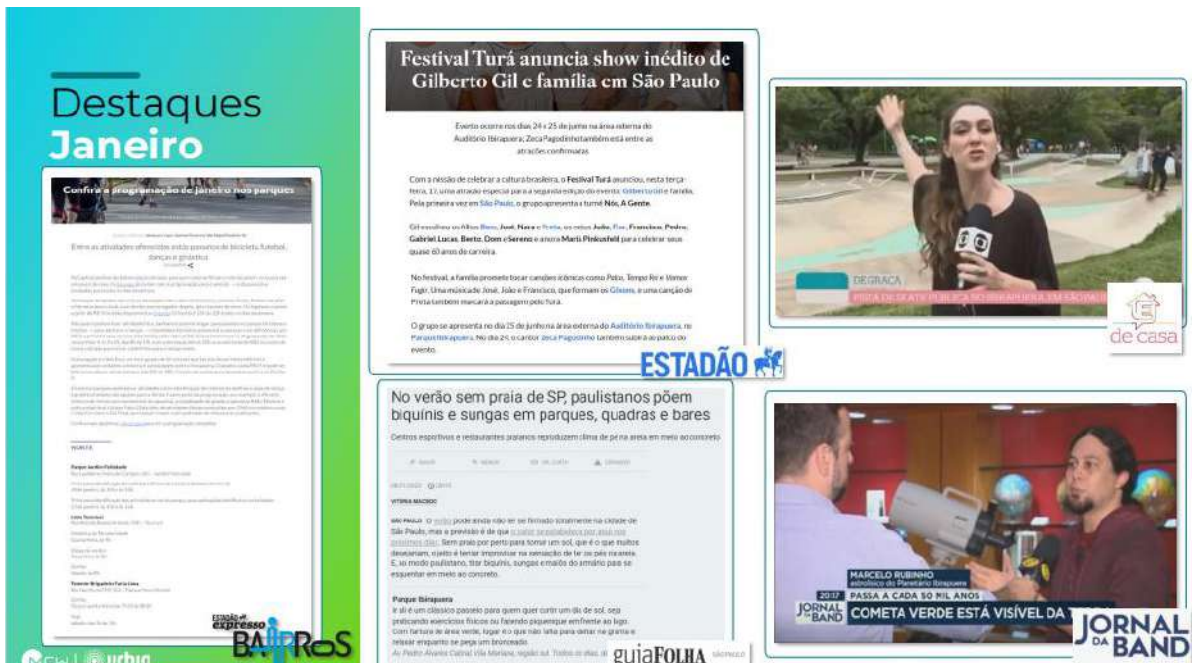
Destaques
Janeiro

Confira a programação de janeiro nos parques

Entre as atividades oferecidas estão passeios de bicicleta, futebol, danças e ginástica

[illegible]

edição expresso
BAIRROS

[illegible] urbia

Festival Turá anuncia show inédito de Gilberto Gil e família em São Paulo

Evento ocorre nos dias 24 e 25 de junho na área externa do Auditório Ibirapuera; Zeca Pagodinho também está entre as atrações confirmadas

Com a missão de celebrar a cultura brasileira, o Festival Turá anunciou, nesta terça-feira, 13, uma atração especial para a segunda edição do evento: Gilberto Gil e família. Pela primeira vez em São Paulo, o grupo apresenta a turnê Nós, A Gente.

Gil escolheu os filhos Bem, José, Nara e Preta, os netos João, Fran, Francisco, Pedro, Gabriel Lucas, Bento, Dom e Sereno e a nora Maria Pinkusfeld para celebrar seus quase 60 anos de carreira.

No festival, a família promete tocar canções icônicas como Palco, Tempo Rei e Vamos Fugir. Uma música de José, João e Francisco, que formam os Gilsons, e uma canção de Preta também marcará a passagem pelo Turá.

O grupo se apresenta no dia 25 de junho na área externa do Auditório Ibirapuera, no Parque Ibirapuera. No dia 24, o cantor Zeca Pagodinho também subirá ao palco do evento.

ESTADÃO

DEGRAÇA
PISTA DE SKATE PÚBLICA NO IBIRAPUERA EM SÃO PAULO

de casa

No verão sem praia de SP, paulistanos põem biquínis e sungas em parques, quadras e bares

Centros esportivos e restaurantes paulistas reproduzem clima de praia com areia em meio ao concreto

VITÓRIA MACEDO

SÃO PAULO O verão pode ainda não ter se firmado totalmente na cidade de São Paulo, mas a previsão é de que o calor se estabeleça nos próximos dias. Sem praia por perto para tomar um sol, que é o que muitos desejariam, o jeito é tentar improvisar na sensação de ter os pés na areia. E, ao modo paulistano, tirar biquínis, sungas e maiôs do armário para se esquentar em meio ao concreto.

Parque Ibirapuera
É ali é um clássico passeio para quem quer curtir um dia de sol, seja praticando exercícios físicos ou fazendo piquenique embaixo ao lago. Com fartura de área verde, lugar é o que não falta para deitar na grama e relaxar enquanto se pega um bronzeado.

guiaFOLHA

MARCELO RUBINHO
astrônomo do Planetário Ibirapuera
20:17 PASSA A CADA 50 MIL ANOS
JORNAL DA BAND
COMETA VERDE ESTÁ VISÍVEL DA T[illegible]

JORNAL DA BAND